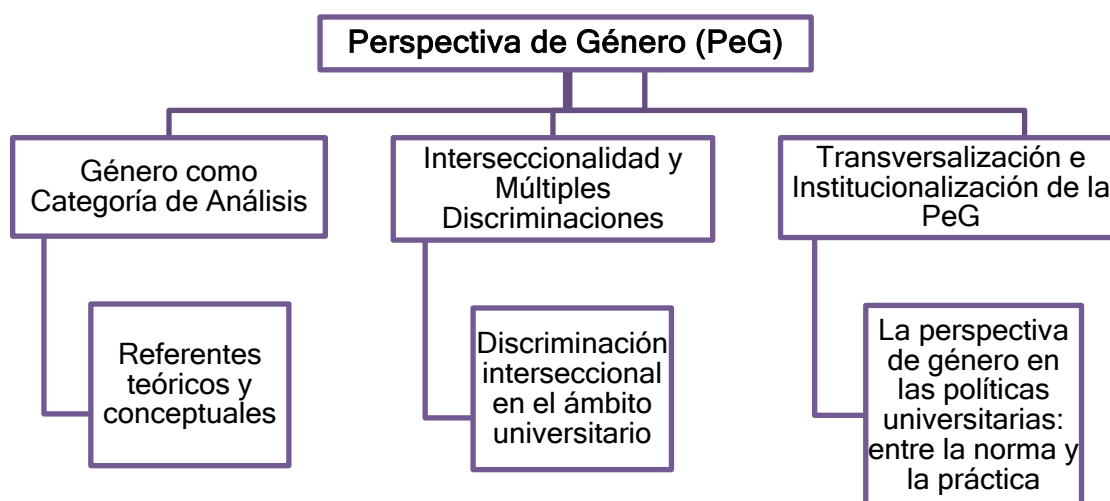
Perspectiva de Género (PeG)

Género como Categoría de Análisis

Referentes teóricos y conceptuales

Interseccionalidad y Múltiples Discriminaciones

Discriminación interseccional en el ámbito universitario

Transversalización e Institucionalización de la PeG

La perspectiva de género en las políticas universitarias: entre la norma y la práctica